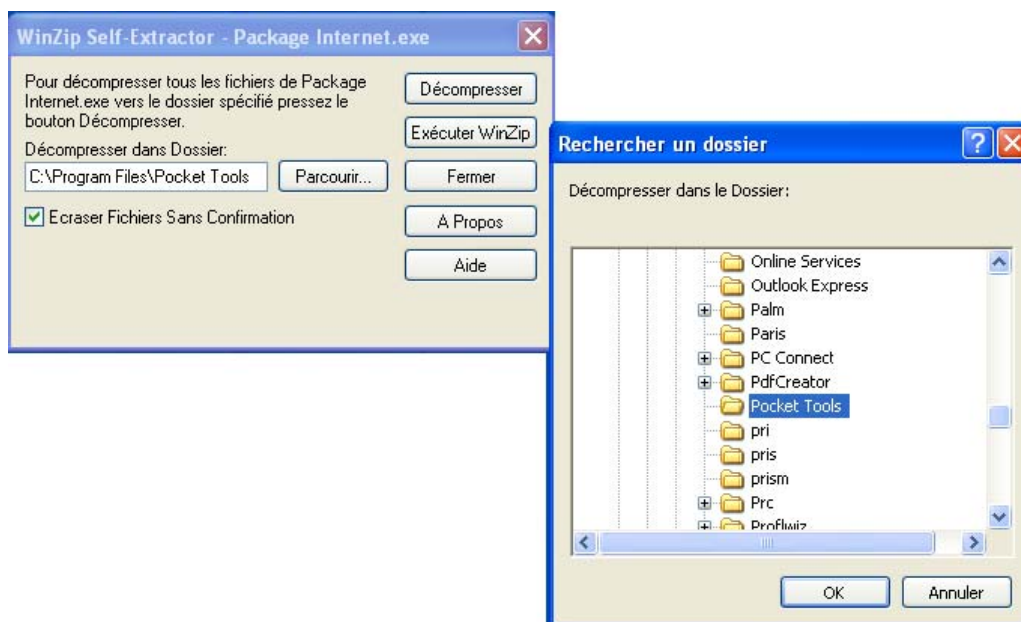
WinZip Self-Extractor - Package Internet.exe

Pour décompresser tous les fichiers de Package Internet.exe vers le dossier spécifié pressez le bouton Décompresser.

Décompresser dans Dossier:

C:\Program Files\Pocket Tools

Parcourir...

Ecraser Fichiers Sans Confirmation

Décompresser

Exécuter WinZip

Fermer

A Propos

Aide

Rechercher un dossier

Décompresser dans le Dossier:

Online Services
Outlook Express
Palm
Paris
PC Connect
PdfCreator
Pocket Tools
pri
pris
prism
Prc
Proflwiz

OK

Annuler